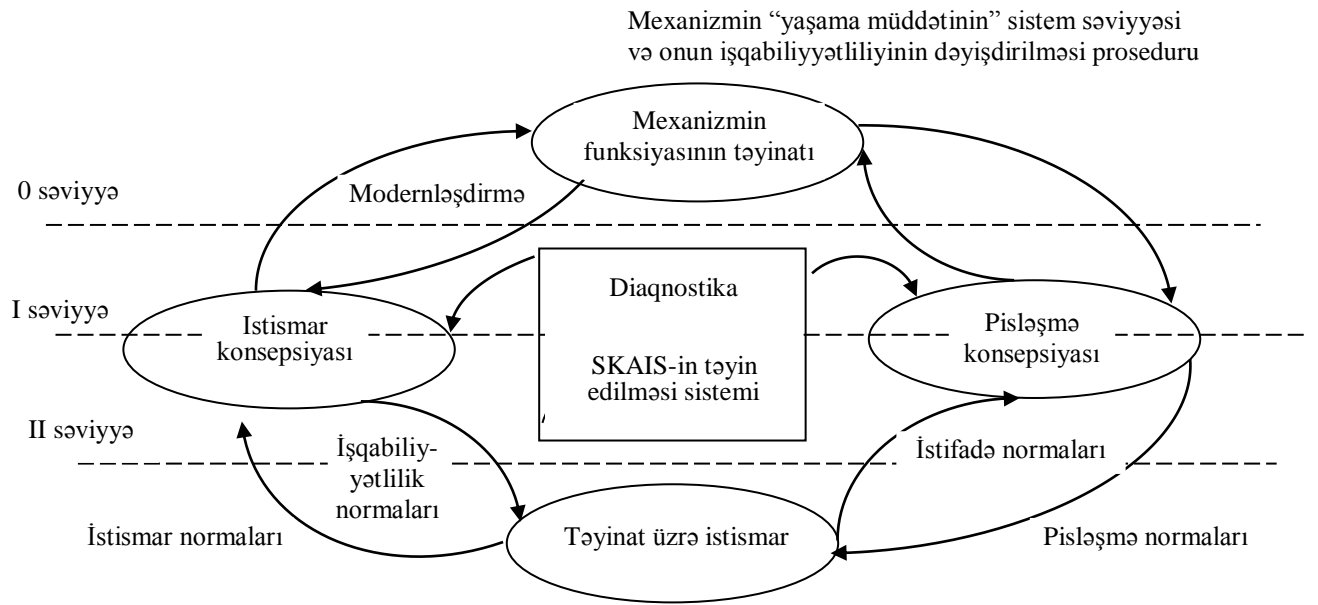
Mexanizmin "yaşama müddətinin" sistem səviyyəsi və onun işqabiliyyətliliyinin dəyişdirilməsi proseduru

Mexanizmin funksiyasının təyinatı

0 səviyyə

Modernləşdirmə

I səviyyə

Istismar konsepsiyası

Diaqnostika

SKAIS-in təyin edilməsi sistemi

Pisləşmə konsepsiyası

II səviyyə

İşqabiliyyətlilik normaları

İstifadə normaları

İstismar normaları

Təyinat üzrə istismar

Pisləşmə normaları